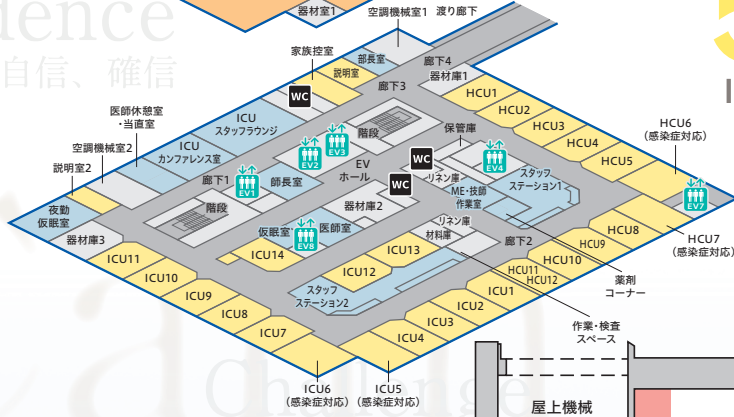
ience
自信、確信

器材室1
空調機械室1
渡り廊下
家族控室
部長室
説明室
廊下4
器材庫1
WC
廊下3
HCU1
HCU2
HCU3
HCU4
HCU5
HCU6
(感染症対応)
医師休憩室
・当直室
ICU
スタッフラウンジ
空調機械室2
ICU
カンファレンス室
説明室2
階段
保管庫
EV2
EV3
EV4
EV
ホール
WC
リネン庫
スタッフ
ステーション1
廊下1
EV1
師長室
WC
ME・技師
作業室
EV7
夜勤
仮眠室
階段
器材庫2
HCU7
(感染症対応)
器材庫3
仮眠室
医師室
リネン庫
材料庫
HCU8
HCU9
EV8
ICU14
ICU13
廊下2
HCU10
ICU11
ICU12
HCU11
HCU12
薬剤
コーナー
ICU10
スタッフ
ステーション2
ICU1
ICU9
ICU2
ICU8
ICU3
作業・検査
スペース
ICU7
ICU4
ICU6
(感染症対応)
ICU5
(感染症対応)
Challenge
屋上機械